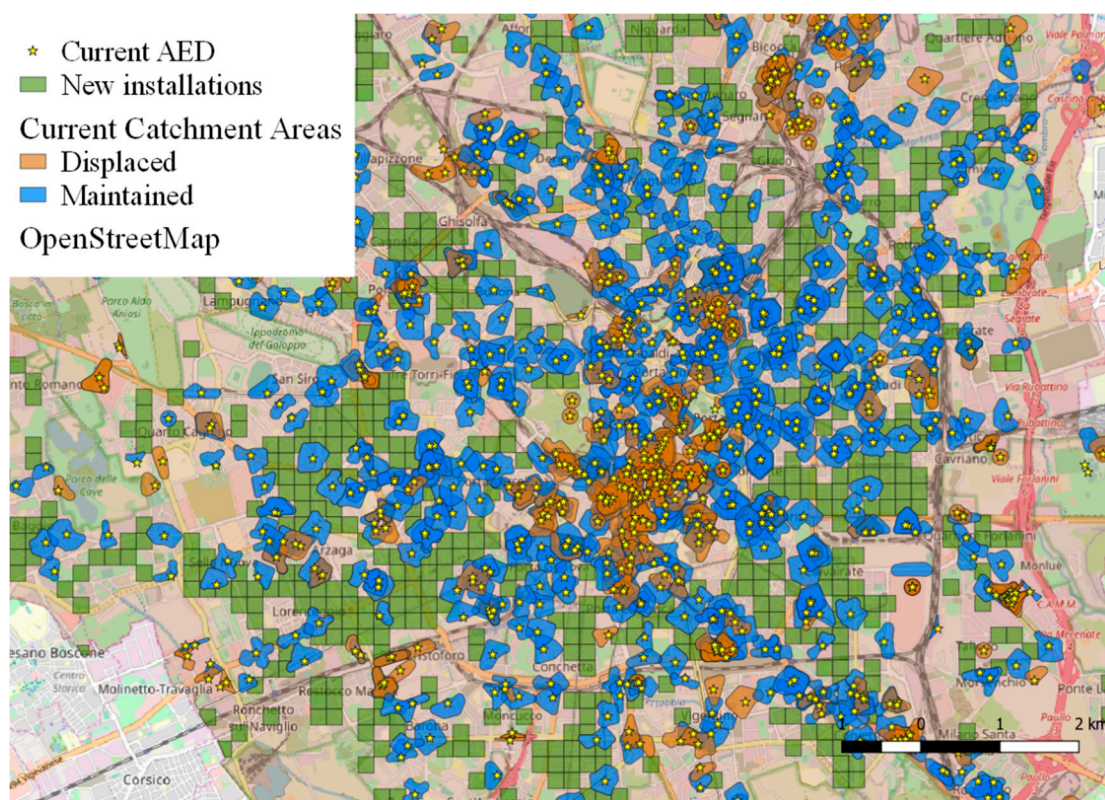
Current AED
New installations
Current Catchment Areas
Displaced
Maintained
OpenStreetMap

Niguarda
Bicocca
Quartiere Adriano
Viale Palmanova
Crescenzago
Cassina
Segnano
Greco
Dergano
Villapizzone
Ghisolfa
Parco Aldo Aniasi
Lampugnano
Ippodromo del Galoppo
San Siro
Torri-Fi
Quarto Cagnino
Parco delle Cave
Baggio
Arzaga
Lorenteggio
Giambellino
Cavriano
Viale Forlanini
Via Rubattino
Segrate
Lambrate
Monluè
Corvetto
Conchetta
Moncucco
Barona
Ronchetto sul Naviglio
Molinetto-Travaglia
Cesano Boscone
Corsico
San Cristoforo
Milano Santa
Nosedo
Ponte Lambro
Paullo
Via Mecenate
1 0 1 2 km